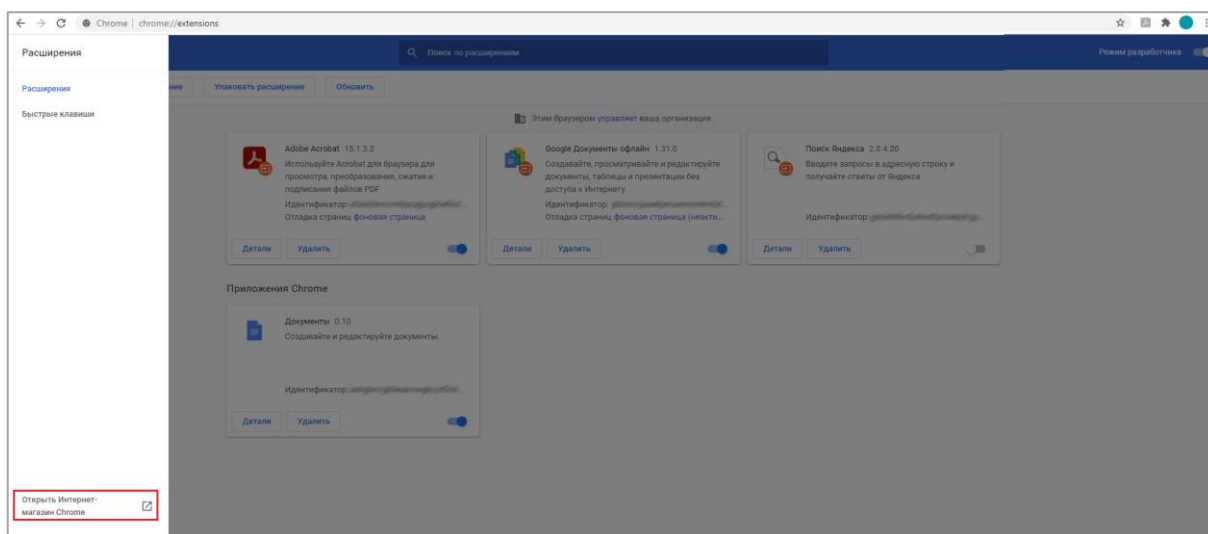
Chrome | chrome://extensions

Расширения

Поиск по расширениям

Режим разработчика

Расширения

Быстрые клавиши

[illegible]ние

Упаковать расширение

Обновить

Этим браузером управляет ваша организация.

Adobe Acrobat 15.1.3.2
Используйте Acrobat для браузера для просмотра, преобразования, сжатия и подписания файлов PDF
Идентификатор: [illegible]
Отладка страниц фоновая страница

Детали
Удалить

Google Документы офлайн 1.31.0
Создавайте, просматривайте и редактируйте документы, таблицы и презентации без доступа к Интернету.
Идентификатор: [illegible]
Отладка страниц фоновая страница (неакти...

Детали
Удалить

Поиск Яндекса 2.0.4.20
Вводите запросы в адресную строку и получайте ответы от Яндекса
Идентификатор: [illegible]

Детали
Удалить

Приложения Chrome

Документы 0.10
Создавайте и редактируйте документы.
Идентификатор: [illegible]

Детали
Удалить

Открыть Интернет-магазин Chrome